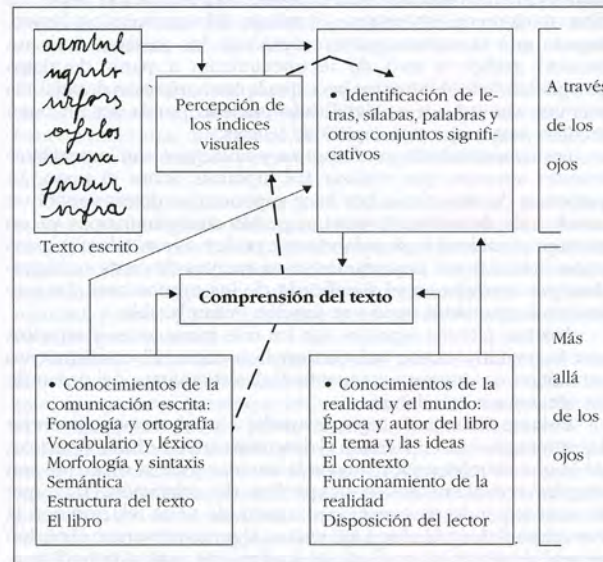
armtnl
ngrtr
nrfors
ofrlos
rrena
fnrrur
nfra

Texto escrito

Percepción de los índices visuales

• Identificación de letras, sílabas, palabras y otros conjuntos significativos

A través de los ojos

Comprensión del texto

• Conocimientos de la comunicación escrita:
Fonología y ortografía
Vocabulario y léxico
Morfología y sintaxis
Semántica
Estructura del texto
El libro

• Conocimientos de la realidad y el mundo:
Época y autor del libro
El tema y las ideas
El contexto
Funcionamiento de la realidad
Disposición del lector

Más allá de los ojos